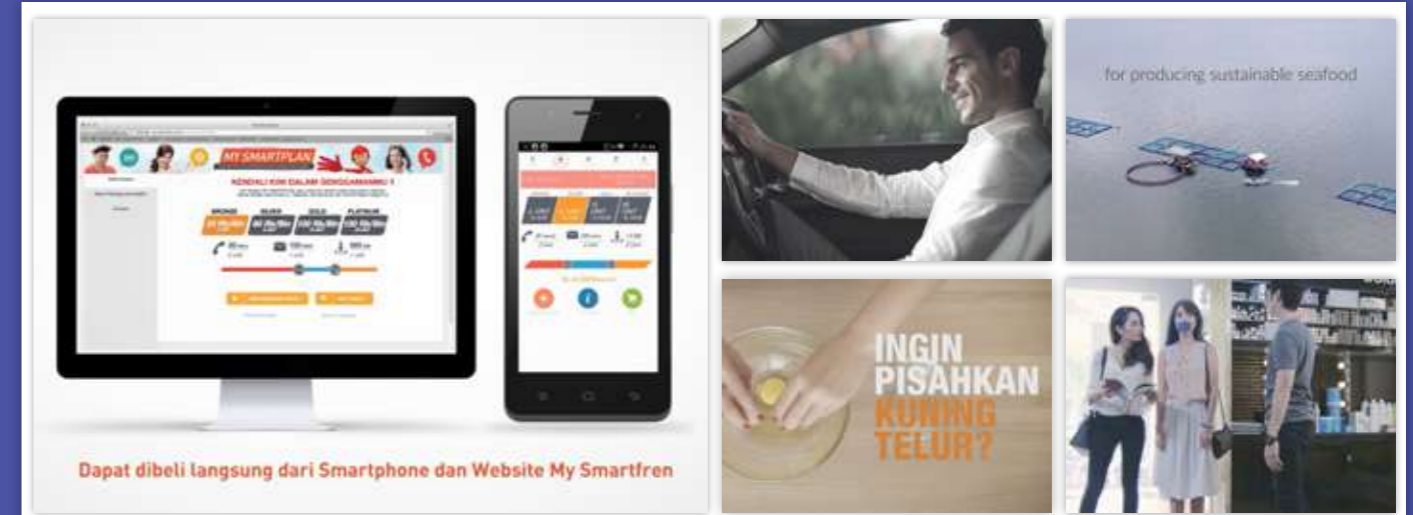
MY SMARTPLAN

KENDALI KINI DALAM GENGGAMANMU !

BRONZE SILVER GOLD PLATINUM

Dapat dibeli langsung dari Smartphone dan Website My Smartfren

for producing sustainable seafood

INGIN PISAHKAN KUNING TELUR?